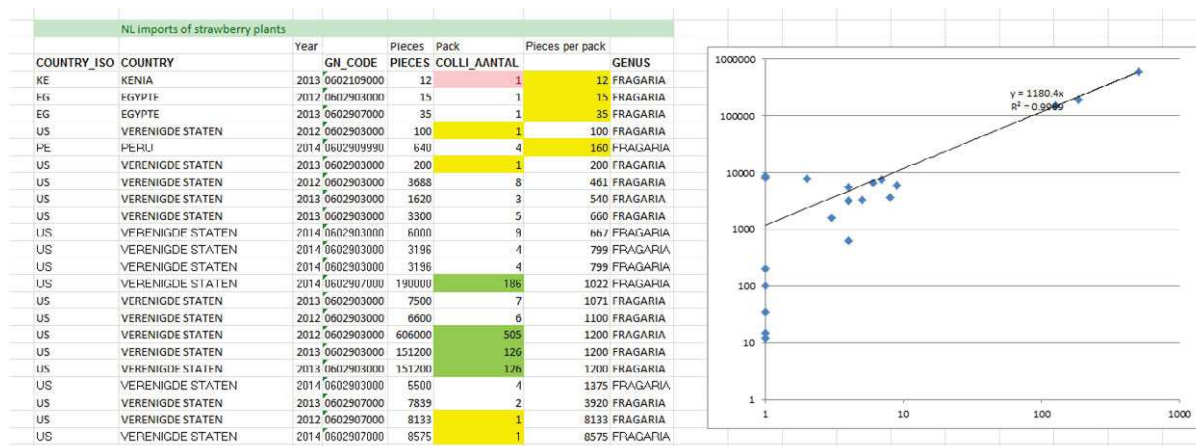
NL imports of strawberry plants

|  |  | Year |  | Pieces | Pack | Pieces per pack |  |
|---|---|---|---|---|---|---|---|
| COUNTRY_ISO | COUNTRY |  | GN_CODE | PIECES | COLLI_AANTAL |  | GENUS |
| KE | KENIA | 2013 | 0602109000 | 12 | 1 | 12 | FRAGARIA |
| EG | EGYPTE | 2012 | 0602903000 | 15 | 1 | 15 | FRAGARIA |
| EG | EGYPTE | 2013 | 0602907000 | 35 | 1 | 35 | FRAGARIA |
| US | VERENIGDE STATEN | 2012 | 0602903000 | 100 | 1 | 100 | FRAGARIA |
| PE | PERU | 2014 | 0602909990 | 640 | 4 | 160 | FRAGARIA |
| US | VERENIGDE STATEN | 2013 | 0602903000 | 200 | 1 | 200 | FRAGARIA |
| US | VERENIGDE STATEN | 2012 | 0602903000 | 3688 | 8 | 461 | FRAGARIA |
| US | VERENIGDE STATEN | 2013 | 0602903000 | 1620 | 3 | 540 | FRAGARIA |
| US | VERENIGDE STATEN | 2013 | 0602903000 | 3300 | 5 | 660 | FRAGARIA |
| US | VERENIGDE STATEN | 2014 | 0602903000 | 6000 | 9 | 667 | FRAGARIA |
| US | VERENIGDE STATEN | 2014 | 0602903000 | 3196 | 4 | 799 | FRAGARIA |
| US | VERENIGDE STATEN | 2014 | 0602903000 | 3196 | 4 | 799 | FRAGARIA |
| US | VERENIGDE STATEN | 2014 | 0602907000 | 190000 | 186 | 1022 | FRAGARIA |
| US | VERENIGDE STATEN | 2013 | 0602903000 | 7500 | 7 | 1071 | FRAGARIA |
| US | VERENIGDE STATEN | 2012 | 0602903000 | 6600 | 6 | 1100 | FRAGARIA |
| US | VERENIGDE STATEN | 2012 | 0602903000 | 606000 | 505 | 1200 | FRAGARIA |
| US | VERENIGDE STATEN | 2013 | 0602903000 | 151200 | 126 | 1200 | FRAGARIA |
| US | VERENIGDE STATEN | 2013 | 0602903000 | 151200 | 126 | 1200 | FRAGARIA |
| US | VERENIGDE STATEN | 2014 | 0602903000 | 5500 | 4 | 1375 | FRAGARIA |
| US | VERENIGDE STATEN | 2013 | 0602907000 | 7839 | 2 | 3920 | FRAGARIA |
| US | VERENIGDE STATEN | 2012 | 0602907000 | 8133 | 1 | 8133 | FRAGARIA |
| US | VERENIGDE STATEN | 2014 | 0602907000 | 8575 | 1 | 8575 | FRAGARIA |

1000000
100000
10000
1000
100
10
1
1 10 100 1000
y = 1180.4x
R² = 0.9909